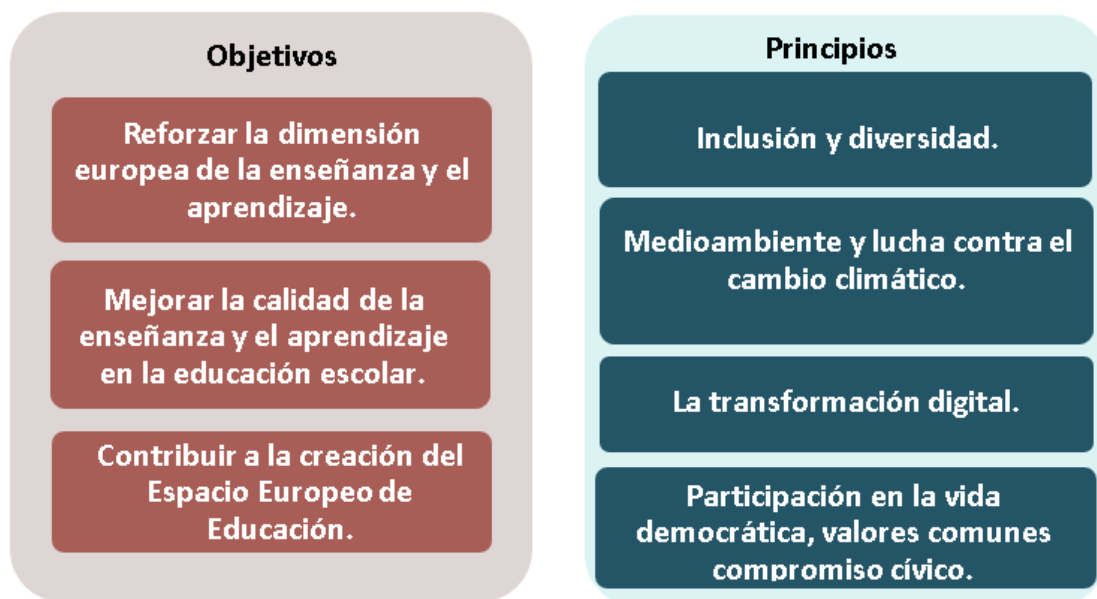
Objetivos

Reforzar la dimensión europea de la enseñanza y el aprendizaje.

Mejorar la calidad de la enseñanza y el aprendizaje en la educación escolar.

Contribuir a la creación del Espacio Europeo de Educación.

Principios

Inclusión y diversidad.

Medioambiente y lucha contra el cambio climático.

La transformación digital.

Participación en la vida democrática, valores comunes compromiso cívico.